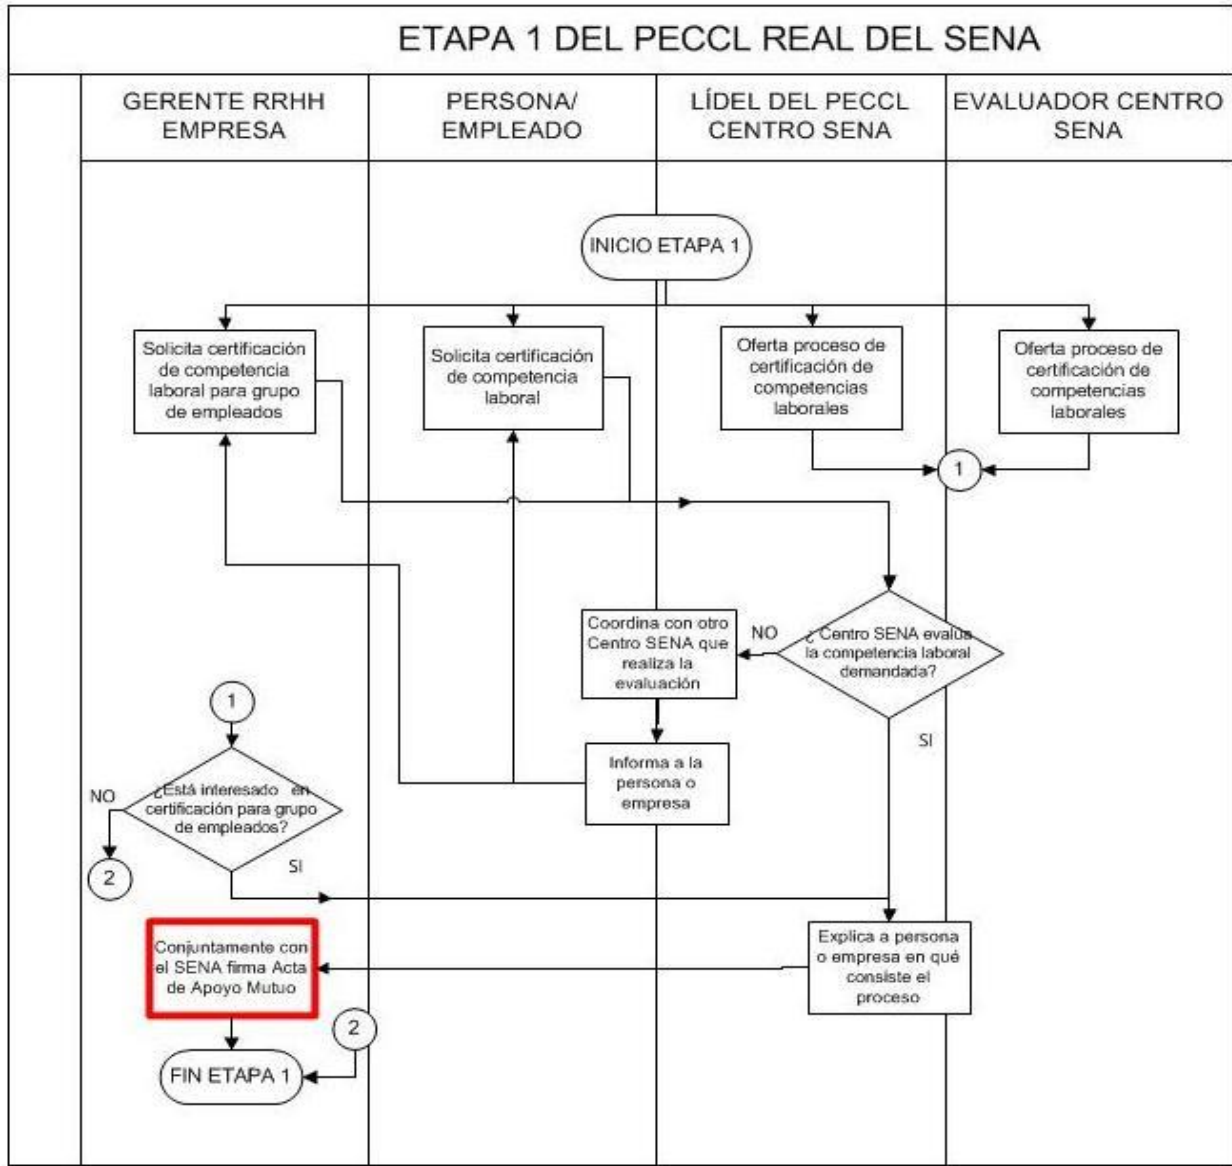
ETAPA 1 DEL PECCL REAL DEL SENA

GERENTE RRHH EMPRESA

PERSONA/ EMPLEADO

LÍDEL DEL PECCL CENTRO SENA

EVALUADOR CENTRO SENA

INICIO ETAPA 1

Solicita certificación de competencia laboral para grupo de empleados

Solicita certificación de competencia laboral

Oferta proceso de certificación de competencias laborales

Oferta proceso de certificación de competencias laborales

1

Coordina con otro Centro SENA que realiza la evaluación

NO

¿ Centro SENA evalúa la competencia laboral demandada?

SI

1

Informa a la persona o empresa

NO

¿Está interesado en certificación para grupo de empleados?

SI

2

Conjuntamente con el SENA firma Acta de Apoyo Mutuo

Explica a persona o empresa en qué consiste el proceso

2

FIN ETAPA 1